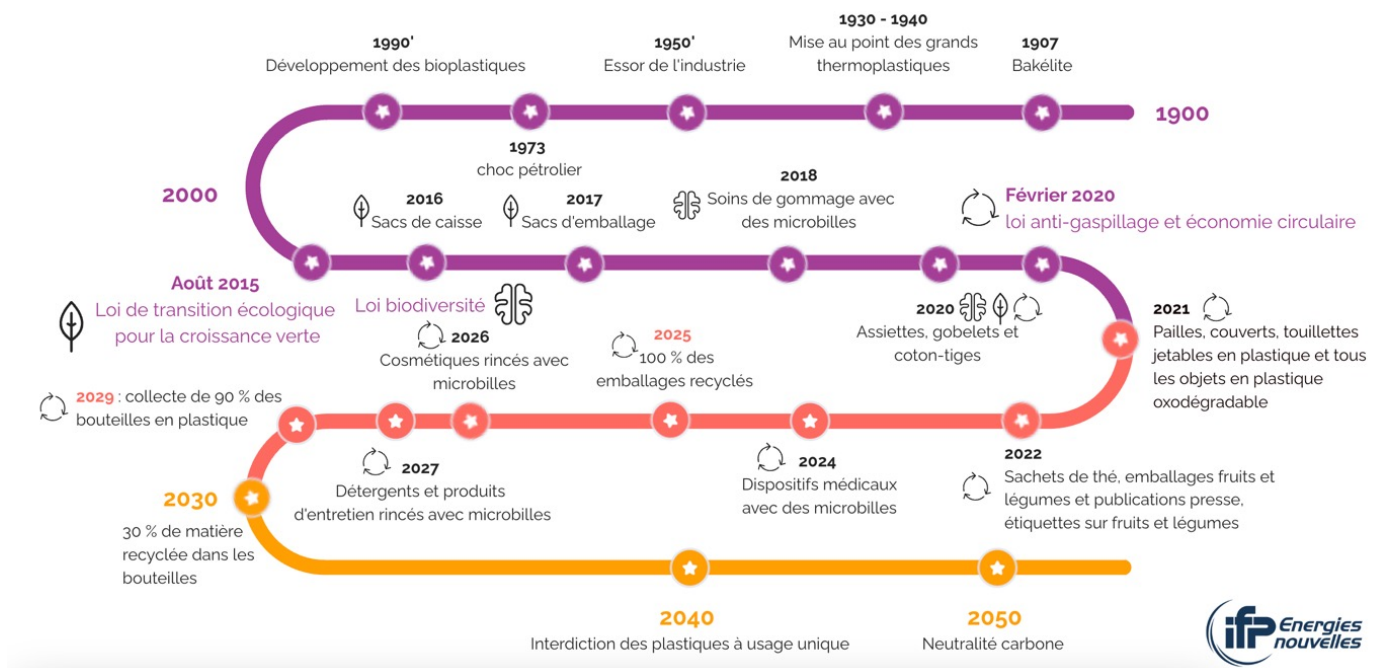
1930 - 1940
Mise au point des grands thermoplastiques

1990'
Développement des bioplastiques

1950'
Essor de l'industrie

1907
Bakélite

1900

1973
choc pétrolier

2000

2016
Sacs de caisse

2017
Sacs d'emballage

2018
Soins de gommage avec des microbilles

Février 2020
loi anti-gaspillage et économie circulaire

Août 2015
Loi de transition écologique pour la croissance verte

Loi biodiversité

2026
Cosmétiques rincés avec microbilles

2025
100 % des emballages recyclés

2020
Assiettes, gobelets et coton-tiges

2021
Pailles, couverts, touillettes jetables en plastique et tous les objets en plastique oxodégradable

2029 : collecte de 90 % des bouteilles en plastique

2027
Détergents et produits d'entretien rincés avec microbilles

2024
Dispositifs médicaux avec des microbilles

2022
Sachets de thé, emballages fruits et légumes et publications presse, étiquettes sur fruits et légumes

2030
30 % de matière recyclée dans les bouteilles

2040
Interdiction des plastiques à usage unique

2050
Neutralité carbone

ifp Energies nouvelles